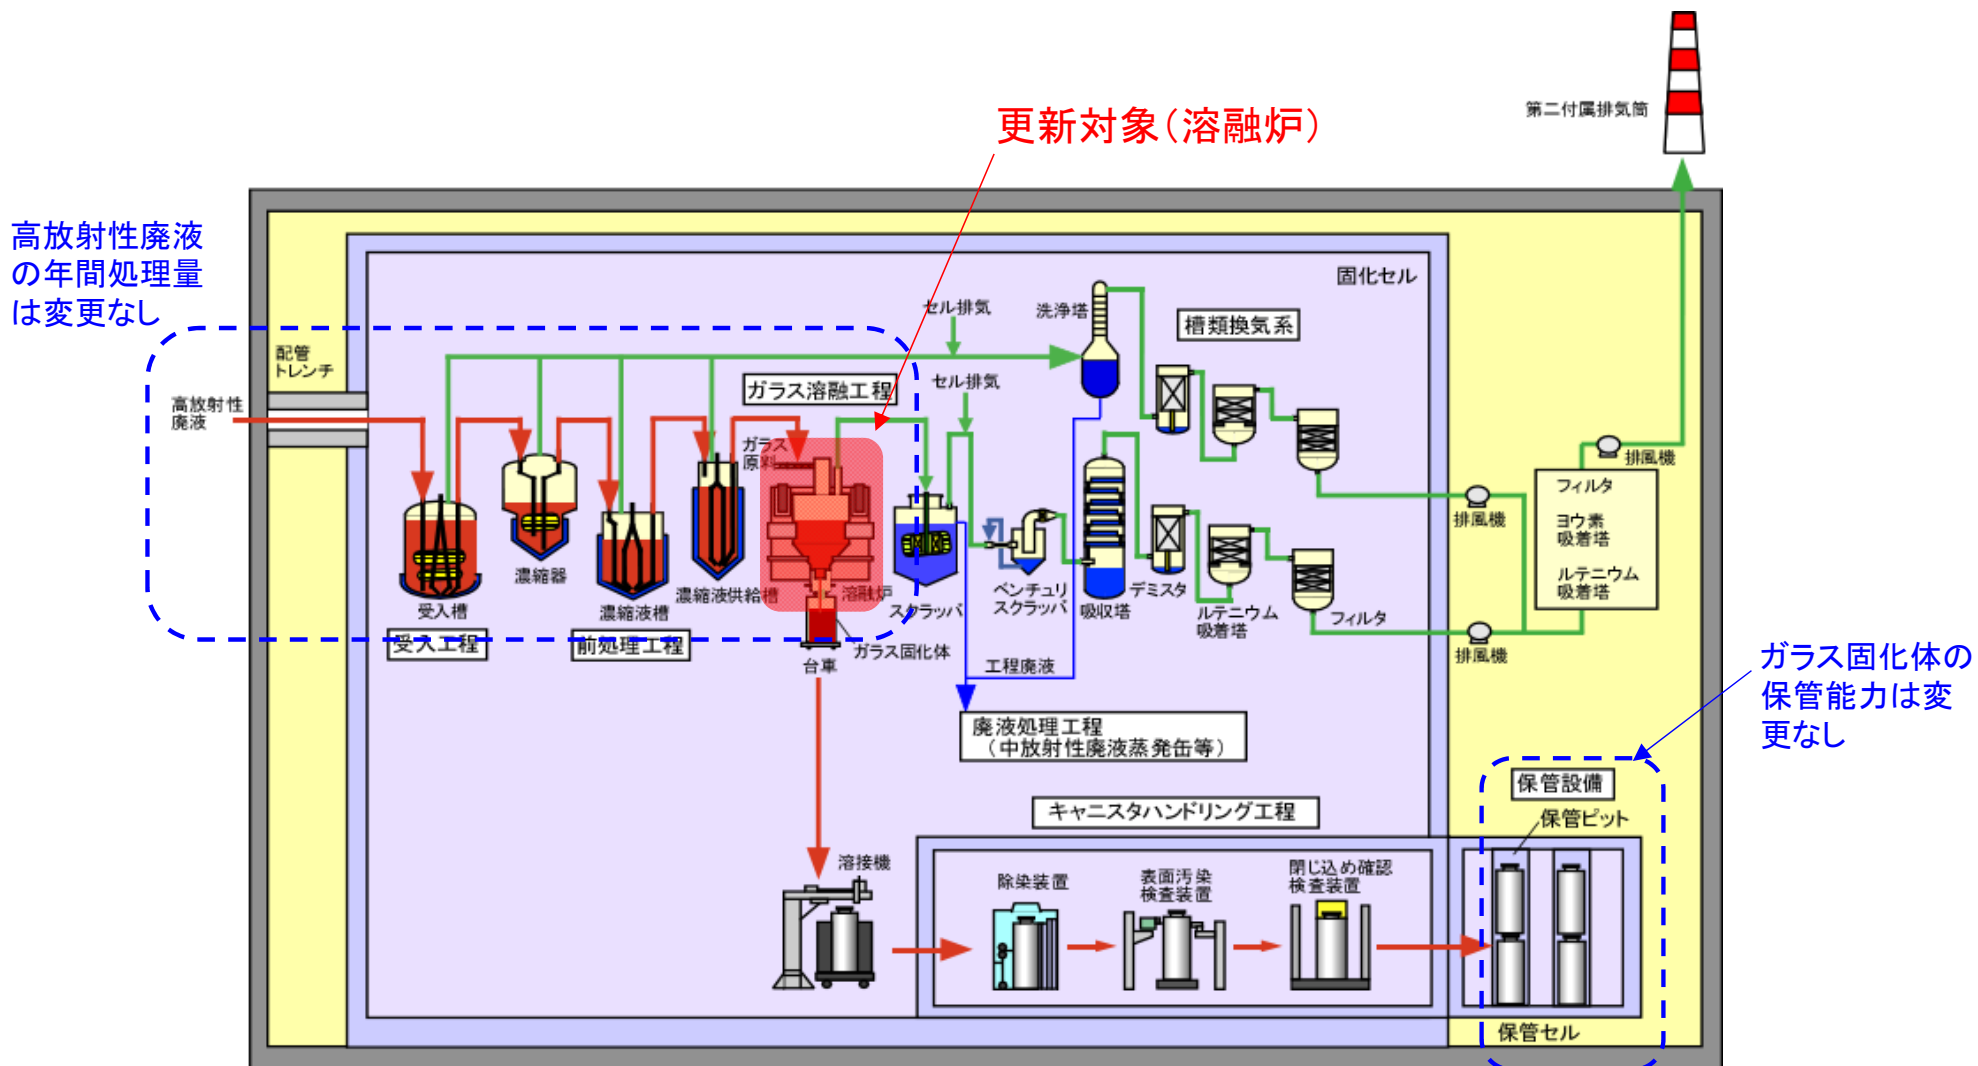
更新対象(溶融炉)

第二付属排気筒

高放射性廃液の年間処理量は変更なし

固化セル

配管トレンチ

高放射性廃液

セル排気

洗浄塔

槽類換気系

ガラス溶融工程

セル排気

ガラス原料

受入槽

濃縮器

濃縮液槽

濃縮液供給槽

溶融炉

スクラッバ

ベンチュリスクラッバ

吸収塔

デミスタ

ルテニウム吸着塔

フィルタ

排風機

排風機

排風機

フィルタ

ヨウ素吸着塔

ルテニウム吸着塔

受入工程

前処理工程

台車

ガラス固化体

工程廃液

廃液処理工程
(中放射性廃液蒸発缶等)

ガラス固化体の保管能力は変更なし

保管設備

保管ピット

キャニスタハンドリング工程

溶接機

除染装置

表面汚染検査装置

閉じ込め確認検査装置

保管セル